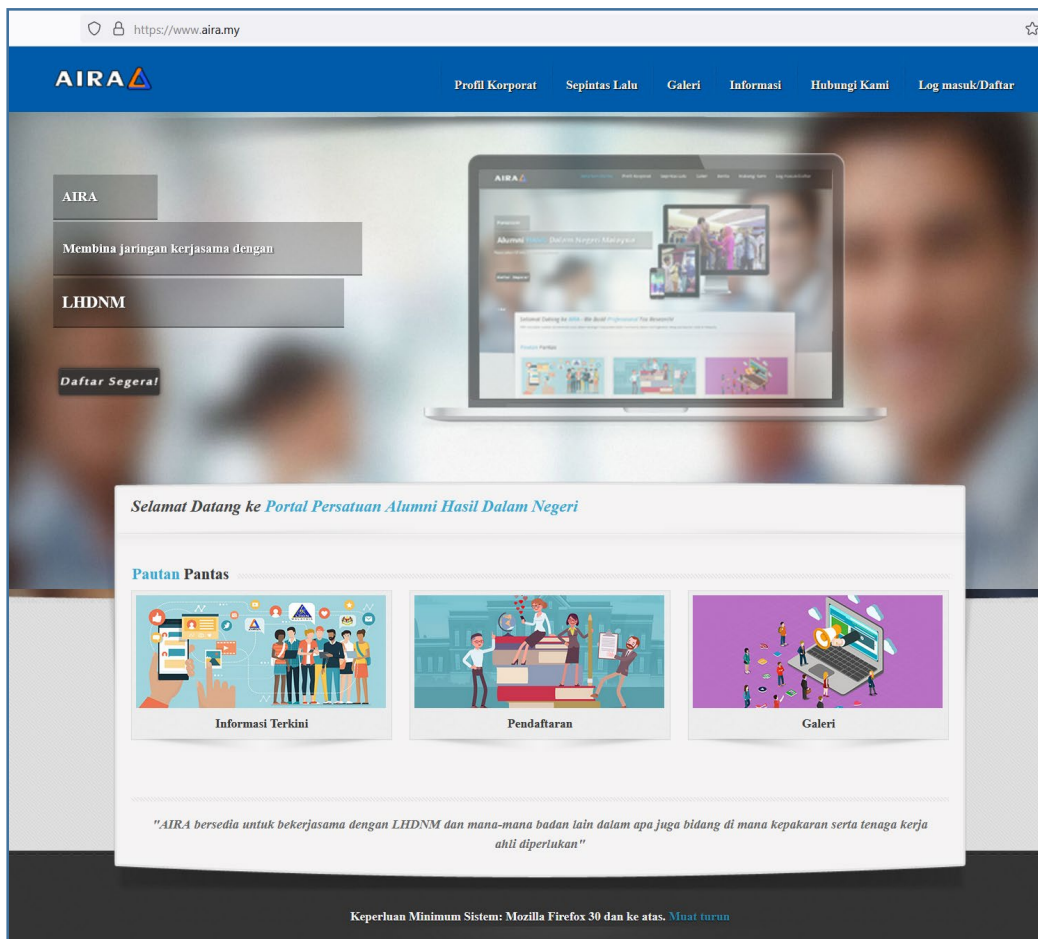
https://www.aira.my

AIRA

Profil Korporat Sepintas Lalu Galeri Informasi Hubungi Kami Log masuk/Daftar

AIRA

Membina jaringan kerjasama dengan

LHDNM

Daftar Segera!

AIRA

Alumni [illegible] Dalam Negeri Malaysia

Selamat Datang ke AIRA - We Build Professional Tax Research

Pautan Pantas

Selamat Datang ke Portal Persatuan Alumni Hasil Dalam Negeri

Pautan Pantas

Informasi Terkini

Pendaftaran

Galeri

"AIRA bersedia untuk bekerjasama dengan LHDNM dan mana-mana badan lain dalam apa juga bidang di mana kepakaran serta tenaga kerja ahli diperlukan"

Keperluan Minimum Sistem: Mozilla Firefox 30 dan ke atas. Muat turun